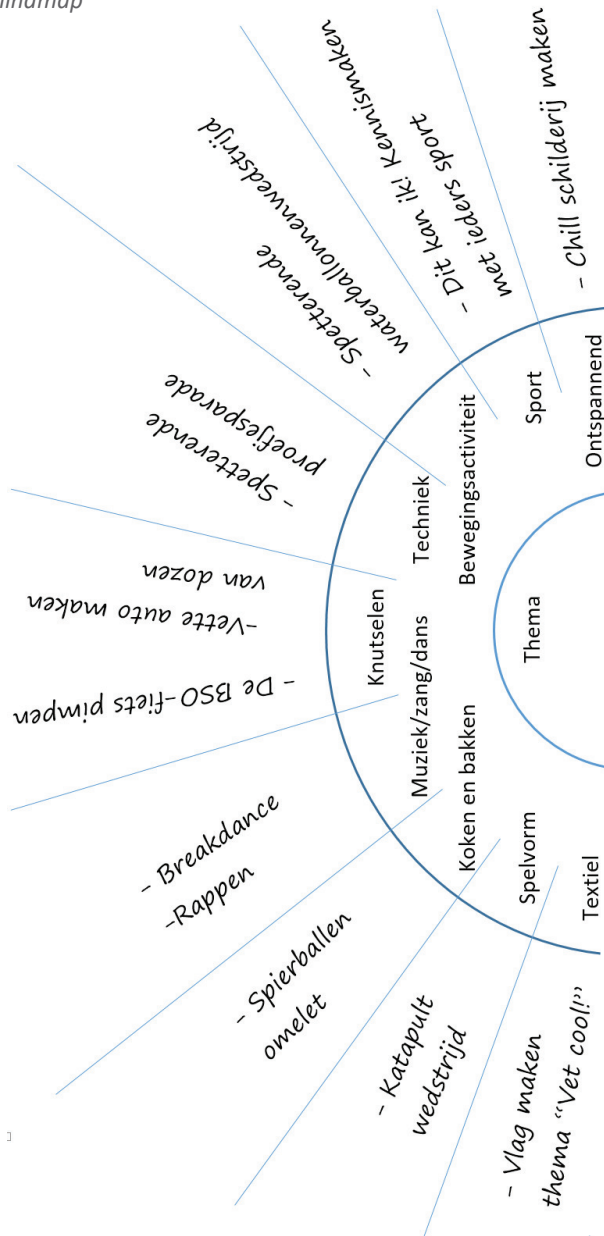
Mindmap

Thema

Ontspannend
Sport
Bewegingsactiviteit
Techniek
Knutselen
Muziek/zang/dans
Koken en bakken
Spelvorm
Textiel

- Chill schilderij maken

- Dit kan ik! Kennismaken met ieders sport

- Spetterende waterballonnenwedstrijd

- Spetterende proefjesparade

-Vette auto maken van dozen

- De BSO-fiets pimpen

- Breakdance
-Rappen

- Spierballen omelet

- Katapult wedstrijd

- Vlag maken thema "Vet cool!"